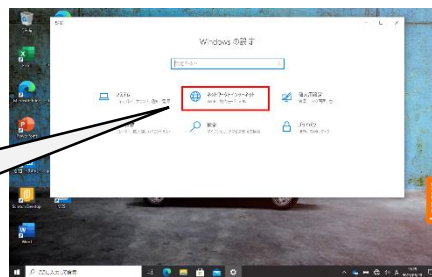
設定

Windows の設定

設定の検索

システム
ディスプレイ、サウンド、通知、電源

ネットワークとインターネット
Wi-Fi、機内モード、VPN

個人用設定
背景、ロック画面、色

ゲーム

アクセシビリティ

プライバシー

Microsoft Edge

Word

ここに入力して検索